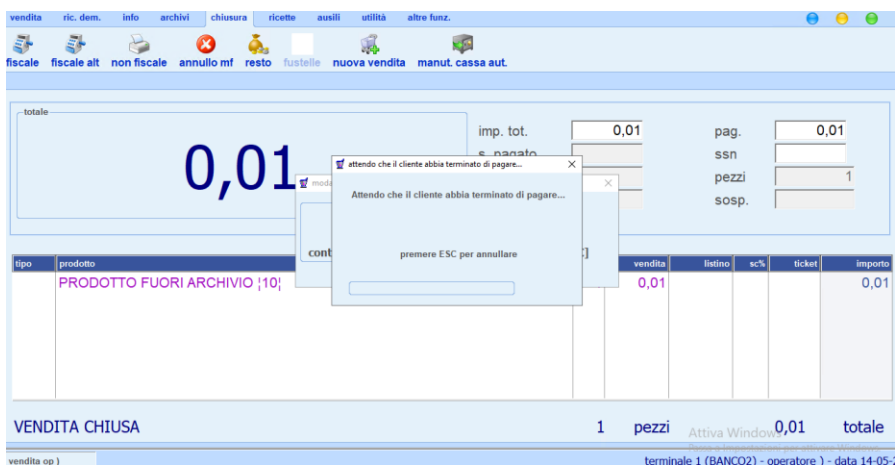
vendita ric. dem. info archivi chiusura ricette ausili utilità altre funz.

fiscale fiscale alt non fiscale annullo mf resto fustelle nuova vendita manut. cassa aut.

totale

0,01

imp. tot. 0,01
s. pagato
pag. 0,01
ssn
pezzi 1
sosp.

moda
cont
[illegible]]

attendo che il cliente abbia terminato di pagare...

Attendo che il cliente abbia terminato di pagare...

premere ESC per annullare

| tipo | prodotto | | vendita | listino | sc% | ticket | importo |
|---|---|---|---|---|---|---|---|
| | PRODOTTO FUORI ARCHIVIO ¦10¦ | | 0,01 | | | | 0,01 |

VENDITA CHIUSA 1 pezzi 0,01 totale

Attiva Windows

vendita op )

terminale 1 (BANCO2) - operatore ) - data 14-05-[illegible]